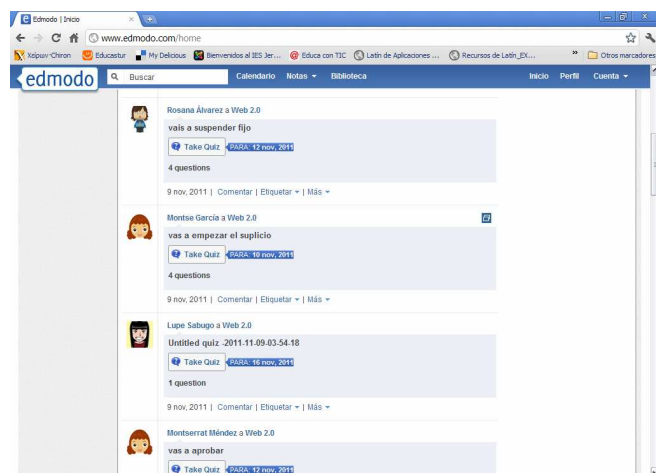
Edmodo | Inicio
www.edmodo.com/home
Χείρων·Chiron | Educastur | My Delicious | Bienvenidos al IES Jer... | Educa con TIC | Latín de Aplicaciones ... | Recursos de Latín_EX... | » | Otros marcadores

edmodo | Buscar | Calendario | Notas | Biblioteca | Inicio | Perfil | Cuenta

Rosana Álvarez a Web 2.0
vais a suspender fijo
Take Quiz PARA: 12 nov, 2011
4 questions
9 nov, 2011 | Comentar | Etiquetar | Más

Montse García a Web 2.0
vas a empezar el suplicio
Take Quiz PARA: 10 nov, 2011
4 questions
9 nov, 2011 | Comentar | Etiquetar | Más

Lupe Sabugo a Web 2.0
Untitled quiz -2011-11-09-03-54-18
Take Quiz PARA: 16 nov, 2011
1 question
9 nov, 2011 | Comentar | Etiquetar | Más

Montserrat Méndez a Web 2.0
vas a aprobar
Take Quiz PARA: 12 nov, 2011